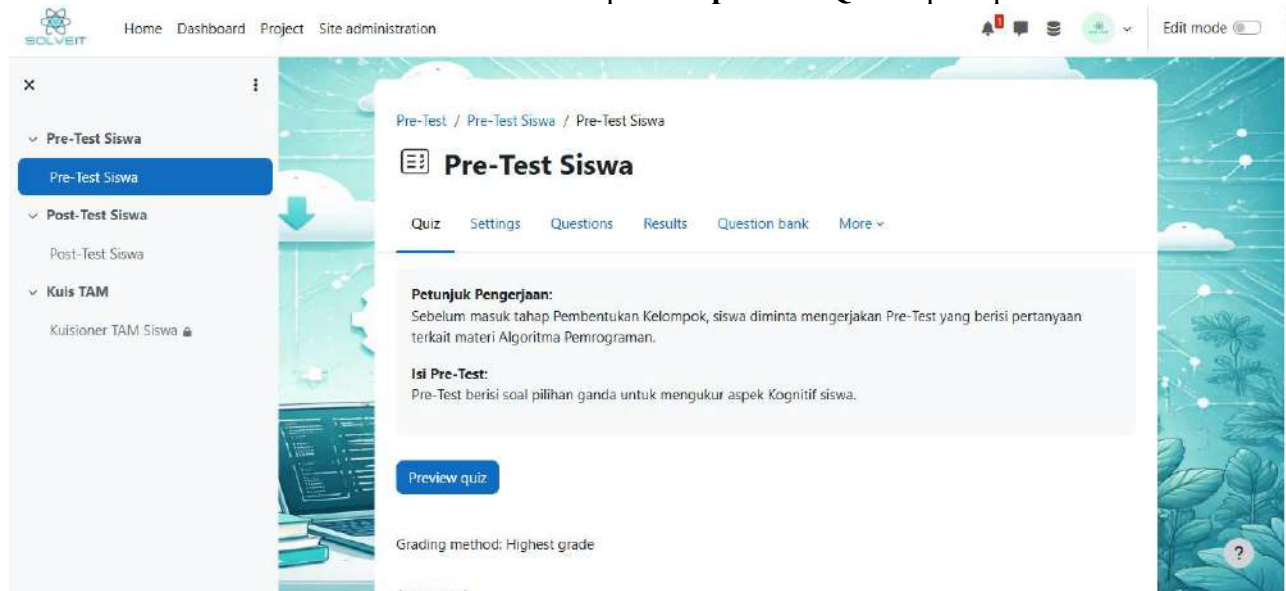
SOLVEIT

Home Dashboard Project Site administration

1

Edit mode

×

Pre-Test Siswa

Pre-Test Siswa

Post-Test Siswa

Post-Test Siswa

Kuis TAM

Kuisioner TAM Siswa

Pre-Test / Pre-Test Siswa / Pre-Test Siswa

Pre-Test Siswa

Quiz Settings Questions Results Question bank More

Petunjuk Pengerjaan:
Sebelum masuk tahap Pembentukan Kelompok, siswa diminta mengerjakan Pre-Test yang berisi pertanyaan terkait materi Algoritma Pemrograman.

Isi Pre-Test:
Pre-Test berisi soal pilihan ganda untuk mengukur aspek Kognitif siswa.

Preview quiz

Grading method: Highest grade

?